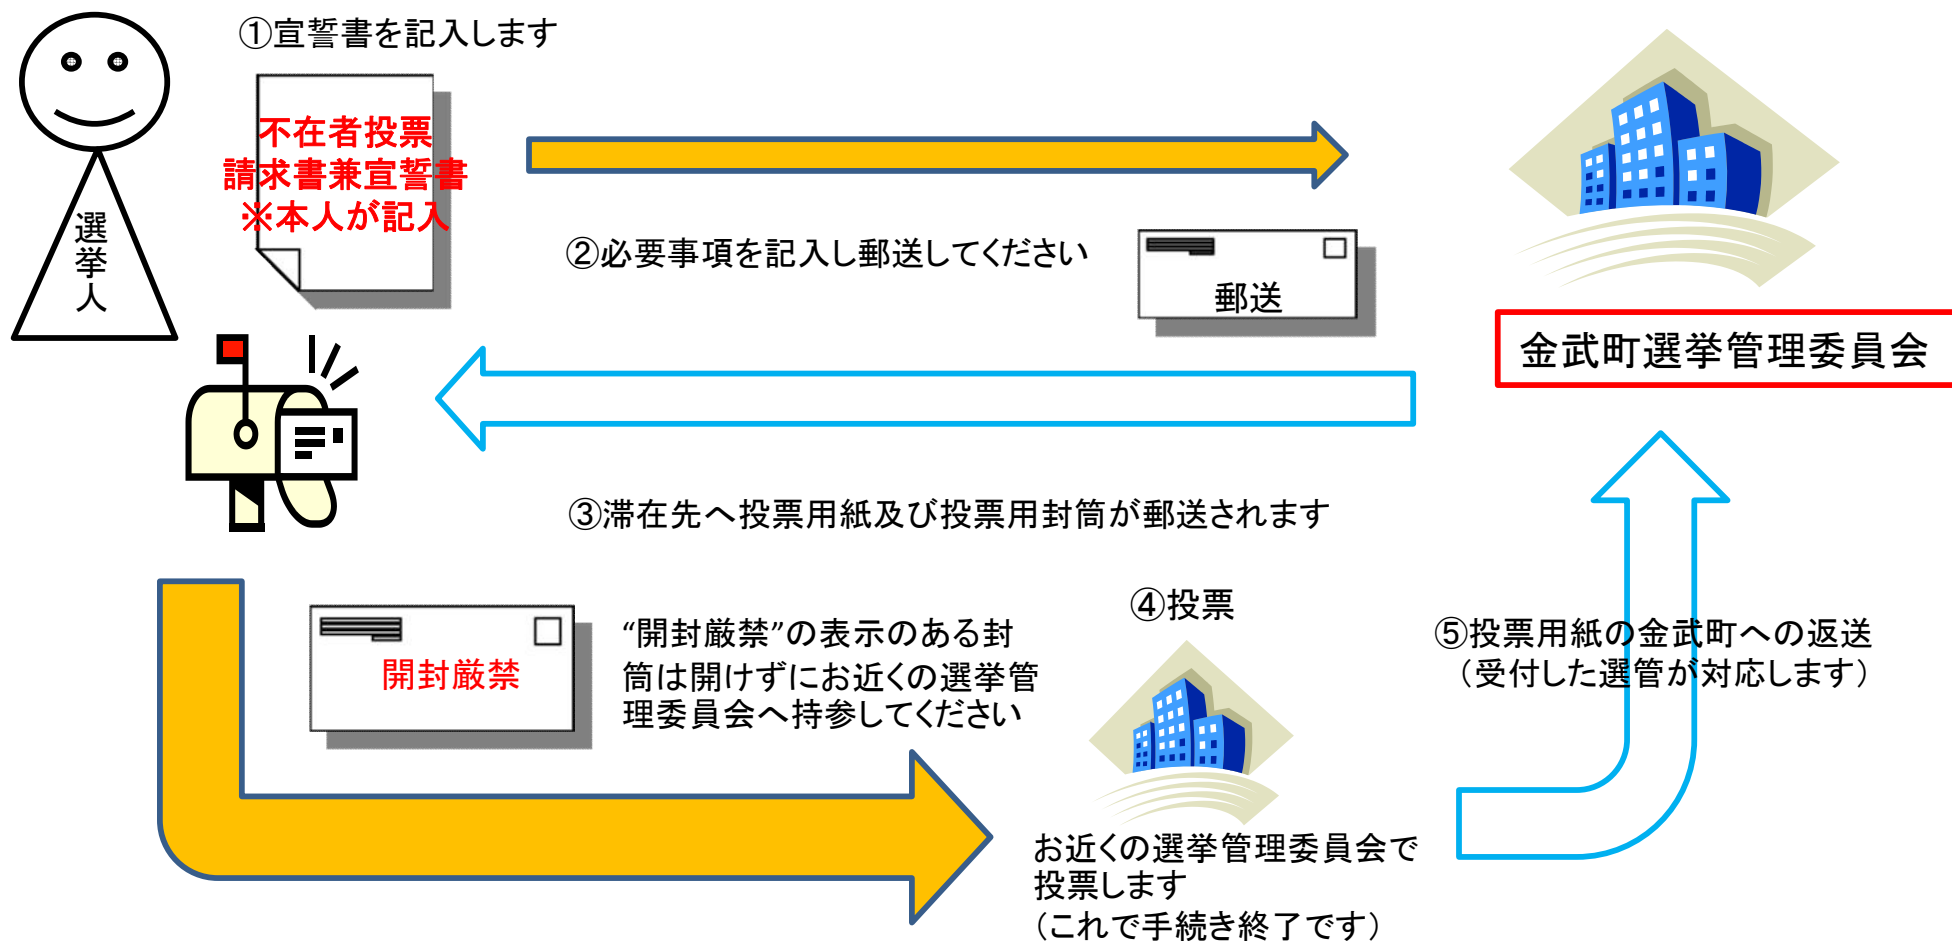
①宣誓書を記入します

不在者投票
請求書兼宣誓書
※本人が記入

選
挙
人

②必要事項を記入し郵送してください

郵送

金武町選挙管理委員会

③滞在先へ投票用紙及び投票用封筒が郵送されます

開封厳禁

“開封厳禁”の表示のある封筒は開けずにお近くの選挙管理委員会へ持参してください

④投票

お近くの選挙管理委員会で投票します
（これで手続き終了です）

⑤投票用紙の金武町への返送
（受付した選管が対応します）